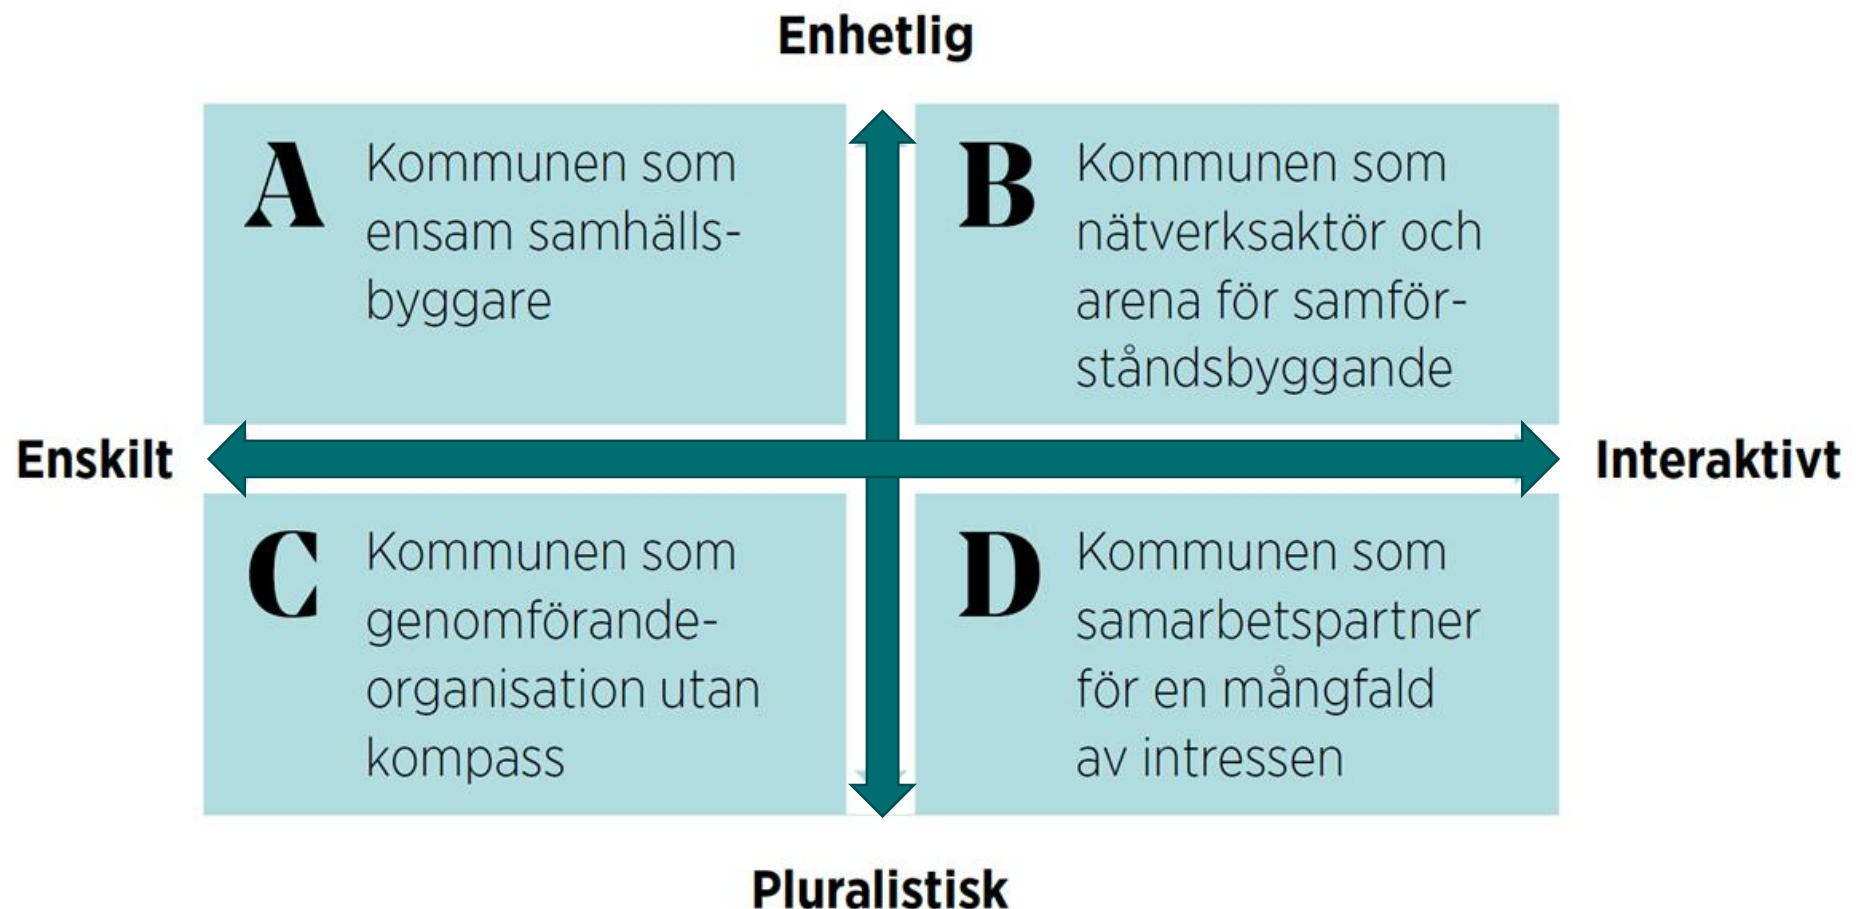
Enhetlig

A Kommunen som ensam samhällsbyggare

B Kommunen som nätverksaktör och arena för samförståndsbyggande

Enskilt

Interaktivt

C Kommunen som genomförandeorganisation utan kompass

D Kommunen som samarbetspartner för en mångfald av intressen

Pluralistisk